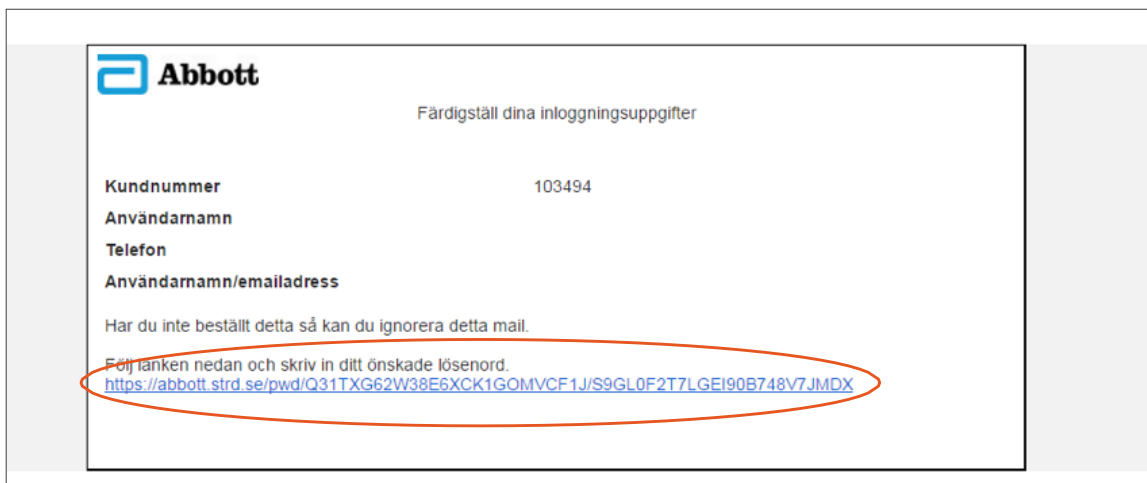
Abbott

Färdigställ dina inloggningsuppgifter

| | |
|---|---|
| **Kundnummer** | 103494 |
| **Användarnamn** | |
| **Telefon** | |
| **Användarnamn/emailadress** | |

Har du inte beställt detta så kan du ignorera detta mail.

Följ länken nedan och skriv in ditt önskade lösenord.
https://abbott.strd.se/pwd/Q31TXG62W38E6XCK1GOMVCF1J/S9GL0F2T7LGEI90B748V7JMDX